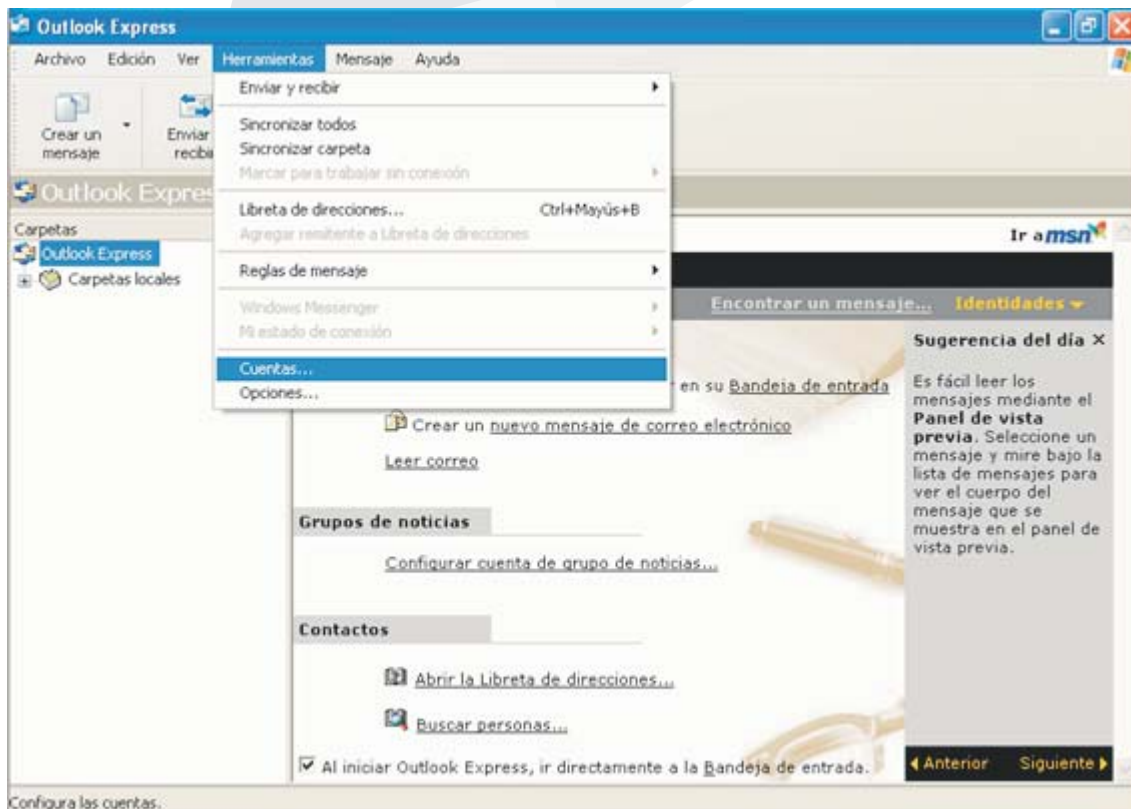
Outlook Express

Archivo Edición Ver Herramientas Mensaje Ayuda

Crear un mensaje
Enviar recibi

Enviar y recibir
Sincronizar todos
Sincronizar carpeta
Marcar para trabajar sin conexión
Libreta de direcciones... Ctrl+Mayús+B
Agregar remitente a Libreta de direcciones
Reglas de mensaje
Windows Messenger
Mi estado de conexión
Cuentas...
Opciones...

Outlook Expres

Carpetas
Outlook Express
Carpetas locales

Ir a msn

Encontrar un mensaje... Identidades

en su Bandeja de entrada

Crear un nuevo mensaje de correo electrónico

Leer correo

Grupos de noticias

Configurar cuenta de grupo de noticias...

Contactos

Abrir la Libreta de direcciones...

Buscar personas...

Al iniciar Outlook Express, ir directamente a la Bandeja de entrada.

Sugerencia del día ×

Es fácil leer los mensajes mediante el **Panel de vista previa**. Seleccione un mensaje y mire bajo la lista de mensajes para ver el cuerpo del mensaje que se muestra en el panel de vista previa.

Anterior Siguiente

Configura las cuentas.